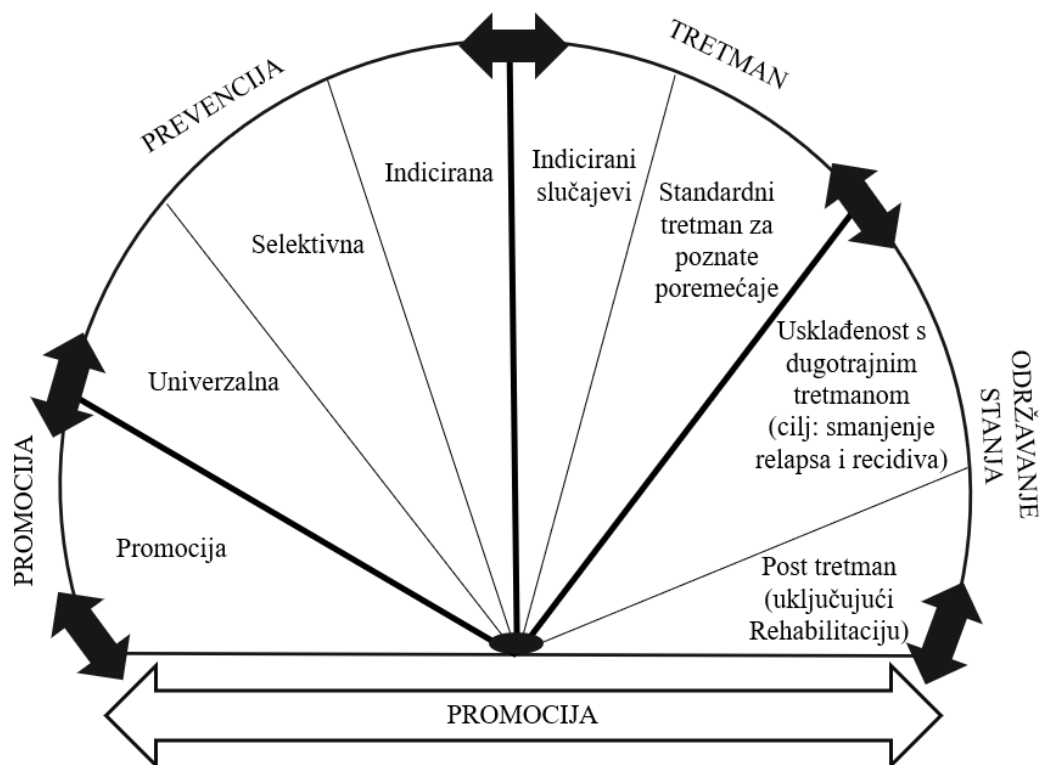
PREVENCIJA

TRETMAN

PROMOCIJA

ODRŽAVANJE STANJA

Promocija

Univerzalna

Selektivna

Indicirana

Indicirani slučajevi

Standardni tretman za poznate poremećaje

Usklađenost s dugotrajnim tretmanom (cilj: smanjenje relapsa i recidiva)

Post tretman (uključujući Rehabilitaciju)

PROMOCIJA